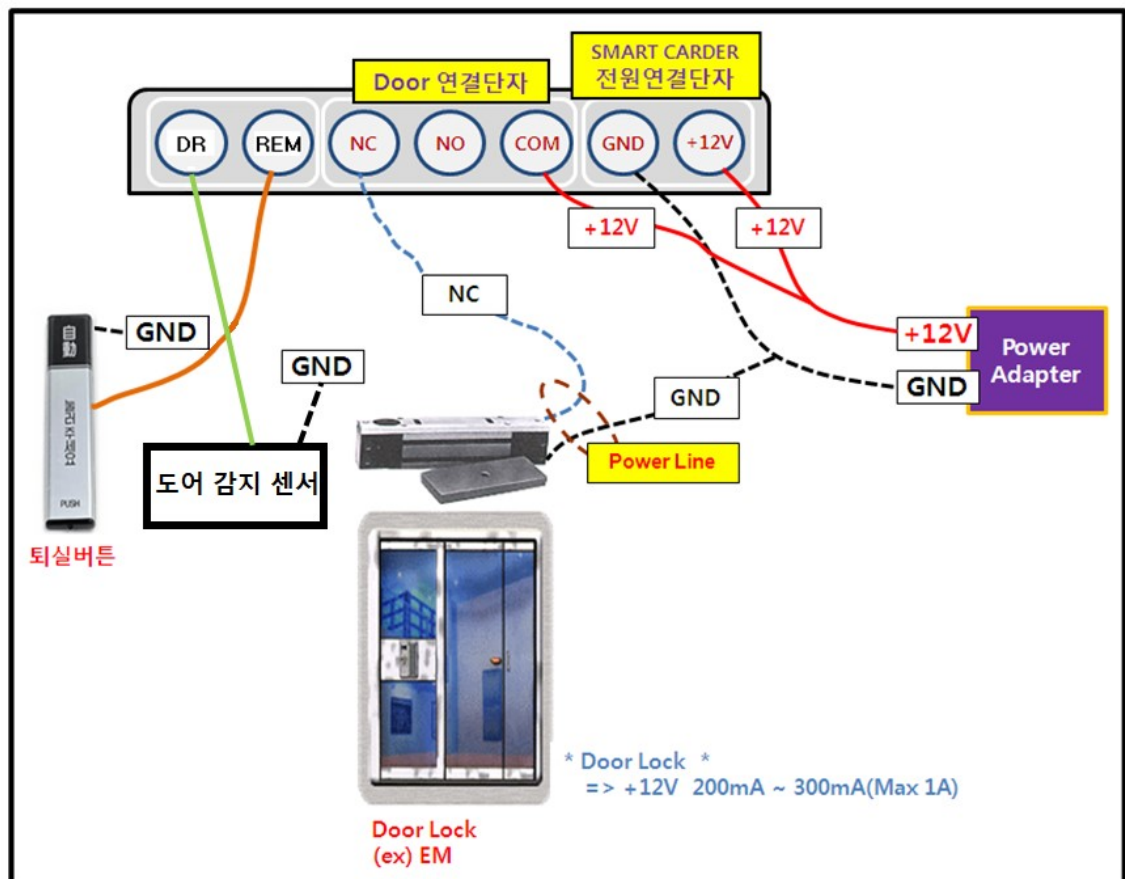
SMART CARDER
전원연결단자

Door 연결단자

DR
REM
NC
NO
COM
GND
+12V

+12V
+12V

NC

GND
GND

自動

PUSH

퇴실버튼

도어 감지 센서

GND

Power Line

+12V
GND

Power Adapter

* Door Lock *
=> +12V 200mA ~ 300mA(Max 1A)

Door Lock
(ex) EM